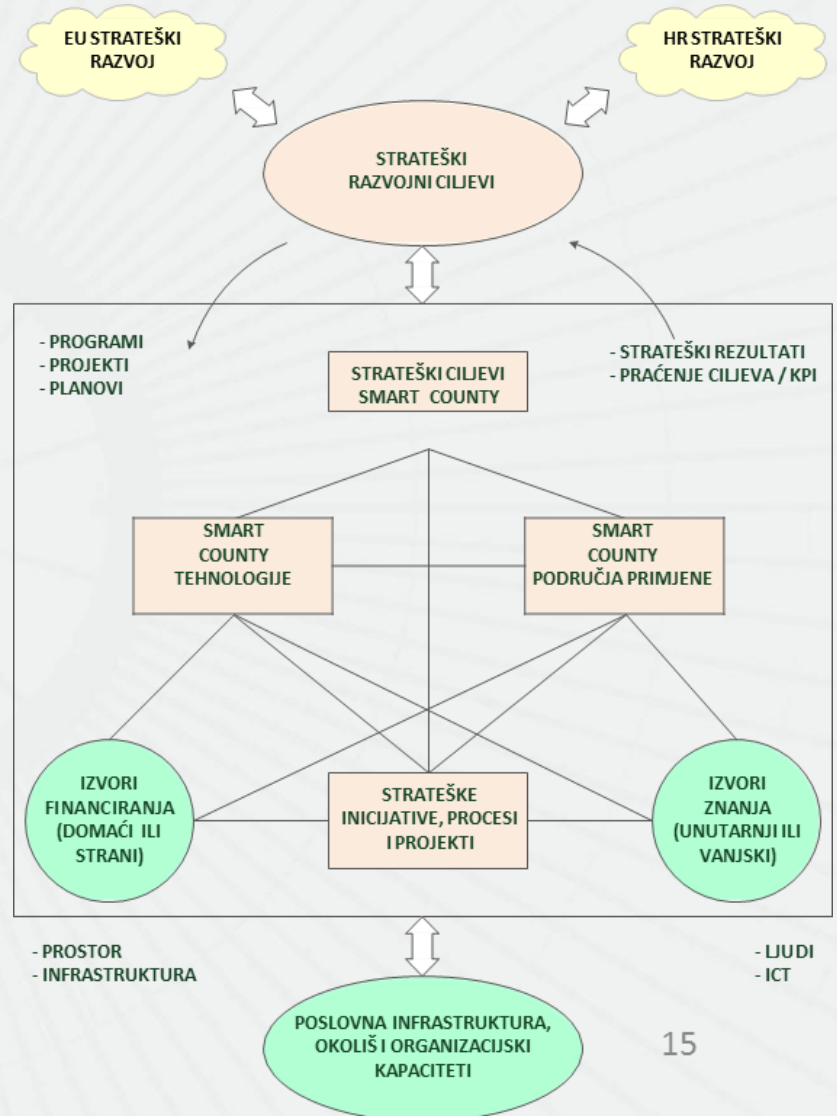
EU STRATEŠKI RAZVOJ

HR STRATEŠKI RAZVOJ

STRATEŠKI RAZVOJNI CILJEVI

- PROGRAMI
- PROJEKTI
- PLANOVI

- STRATEŠKI REZULTATI
- PRAĆENJE CILJEVA / KPI

STRATEŠKI CILJEVI SMART COUNTY

SMART COUNTY TEHNOLOGIJE

SMART COUNTY PODRUČJA PRIMJENE

IZVORI FINANCIRANJA (DOMAĆI ILI STRANI)

STRATEŠKE INICIJATIVE, PROCESI I PROJEKTI

IZVORI ZNANJA (UNUTARNJI ILI VANJSKI)

- PROSTOR
- INFRASTRUKTURA

- LJUDI
- ICT

POSLOVNA INFRASTRUKTURA, OKOLIŠ I ORGANIZACIJSKI KAPACITETI

15